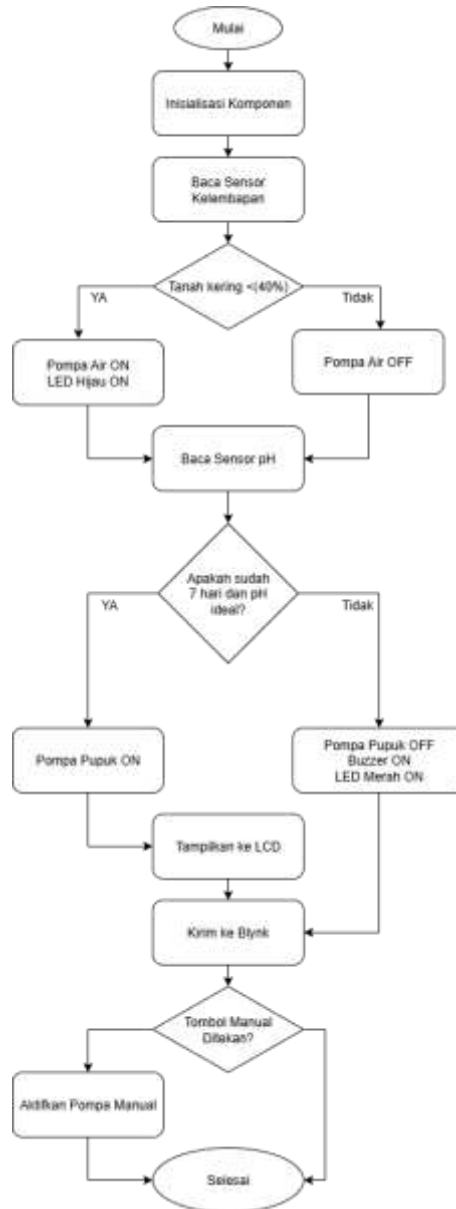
Mulai

Inisialisasi Komponen

Baca Sensor Kelembapan

Tanah kering <(40%)

YA

Tidak

Pompa Air ON
LED Hijau ON

Pompa Air OFF

Baca Sensor pH

Apakah sudah 7 hari dan pH ideal?

YA

Tidak

Pompa Pupuk ON

Pompa Pupuk OFF
Buzzer ON
LED Merah ON

Tampilkan ke LCD

Kirim ke Blynk

Tombol Manual Ditekan?

Aktifkan Pompa Manual

Selesai